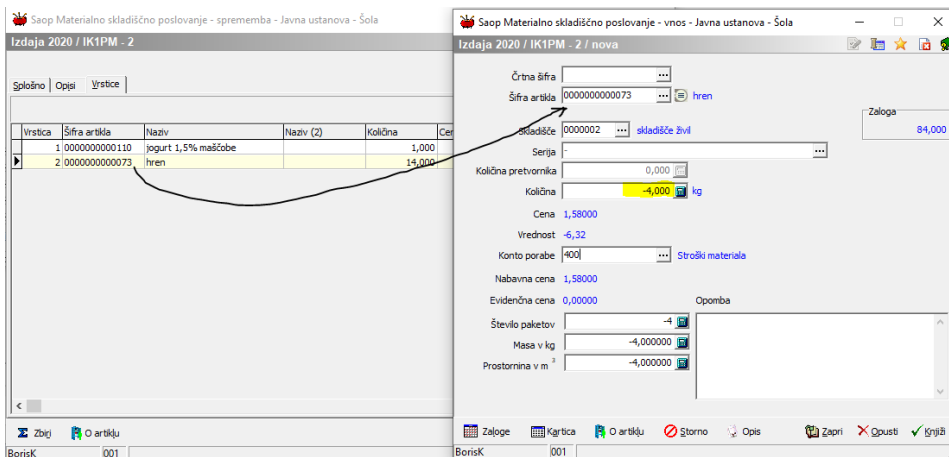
Saop Materialno skladiščno poslovanje - sprememba - Javna ustanova - Šola

Izdaja 2020 / IK1PM - 2

Splošno | Opisi | Vrstice

| Vrstica | Šifra artikla | Naziv | Naziv (2) | Količina | Cer |
|---|---|---|---|---|---|
| 1 | 0000000000110 | jogurt 1,5% maščobe | | 1,000 | |
| 2 | 0000000000073 | hren | | 14,000 | |

Zbirj   O artiklu

BorisK   001

Saop Materialno skladiščno poslovanje - vnos - Javna ustanova - Šola

Izdaja 2020 / IK1PM - 2 / nova

Črtna šifra

Šifra artikla 0000000000073 hren

Zaloga
84,000

Skladišče 0000002 skladišče živil

Serija -

Količina pretvornika 0,000000

Količina -4,000 kg

Cena 1,58000

Vrednost -6,32

Konto porabe 400 Stroški materiala

Nabavna cena 1,58000

Evidenčna cena 0,00000

Opomba

Število paketov -4

Masa v kg -4,000000

Prostornina v $m^3$ -4,000000

Zaloge   Kartica   O artiklu   Storno   Opis   Zapri   Opusti   Knjiži

BorisK   001